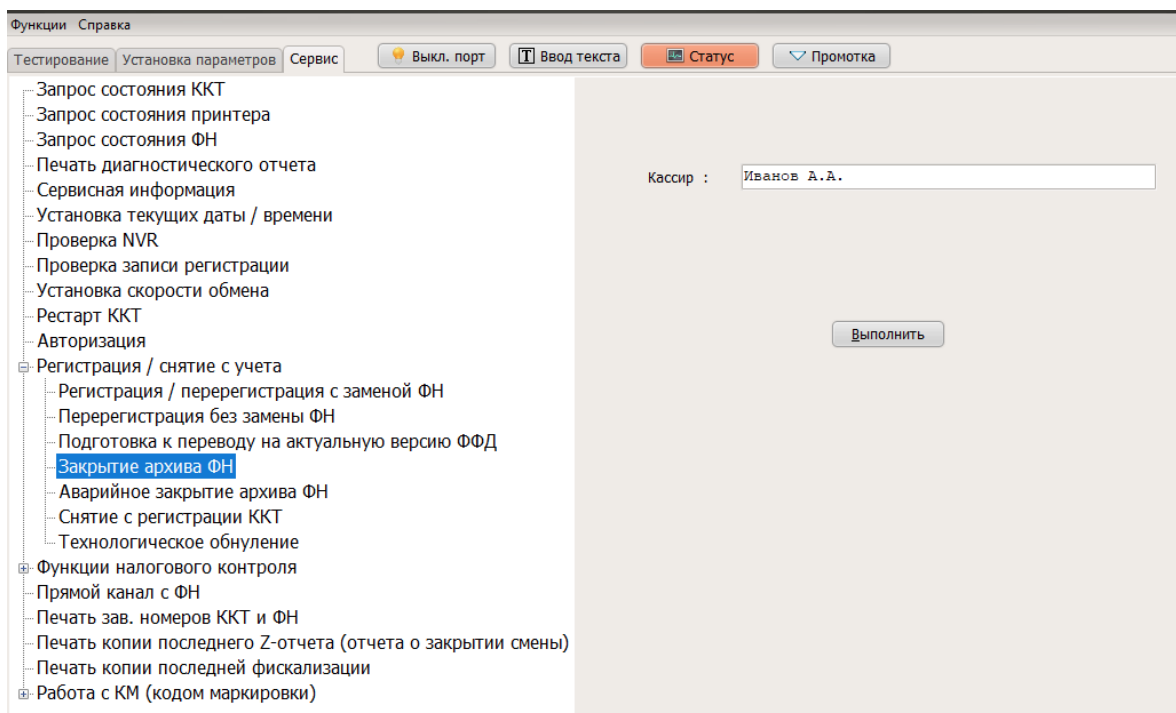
Функции Справка

Тестирование | Установка параметров | Сервис

Выкл. порт | Ввод текста | Статус | Промотка

Запрос состояния ККТ
Запрос состояния принтера
Запрос состояния ФН
Печать диагностического отчета
Сервисная информация
Установка текущих даты / времени
Проверка NVR
Проверка записи регистрации
Установка скорости обмена
Рестарт ККТ
Авторизация
Регистрация / снятие с учета
Регистрация / перерегистрация с заменой ФН
Перерегистрация без замены ФН
Подготовка к переводу на актуальную версию ФФД
Закрытие архива ФН
Аварийное закрытие архива ФН
Снятие с регистрации ККТ
Технологическое обнуление
Функции налогового контроля
Прямой канал с ФН
Печать зав. номеров ККТ и ФН
Печать копии последнего Z-отчета (отчета о закрытии смены)
Печать копии последней фискализации
Работа с КМ (кодом маркировки)

Кассир : Иванов А.А.

Выполнить